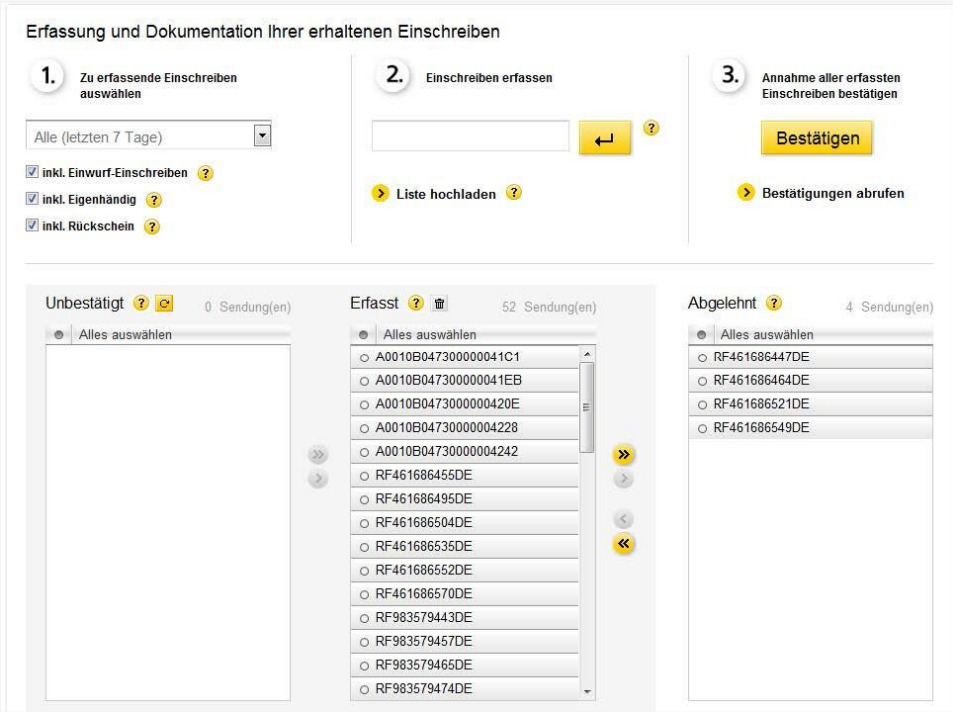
Erfassung und Dokumentation Ihrer erhaltenen Einschreiben

1. Zu erfassende Einschreiben auswählen

Alle (letzten 7 Tage)

inkl. Einwurf-Einschreiben ?

inkl. Eigenhändig ?

inkl. Rückschein ?

2. Einschreiben erfassen

?

Liste hochladen ?

3. Annahme aller erfassten Einschreiben bestätigen

Bestätigen

Bestätigungen abrufen

Unbestätigt ? 0 Sendung(en)

Alles auswählen

Erfasst ? 52 Sendung(en)

Alles auswählen
A0010B047300000041C1
A0010B047300000041EB
A0010B0473000000420E
A0010B04730000004228
A0010B04730000004242
RF461686455DE
RF461686495DE
RF461686504DE
RF461686535DE
RF461686552DE
RF461686570DE
RF983579443DE
RF983579457DE
RF983579465DE
RF983579474DE

Abgelehnt ? 4 Sendung(en)

Alles auswählen
RF461686447DE
RF461686464DE
RF461686521DE
RF461686549DE